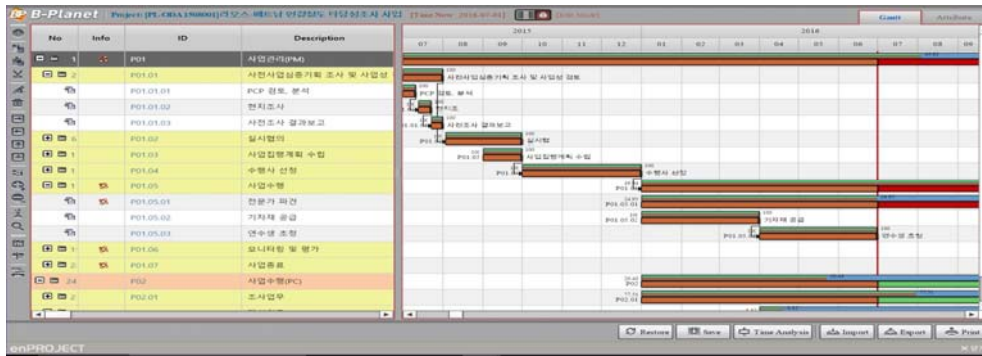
B-Planet Project:[PL-ODA150001]라오스 배드남 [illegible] 사업

Gantt Attribute

| No | Info | ID | Description |
|---|---|---|---|
| 1 | | P01 | 사업관리(PM) |
| 2 | | P01.01 | 사전사업심층기획 조사 및 사업성 |
| | | P01.01.01 | PCP 검토, 분석 |
| | | P01.01.02 | 현지조사 |
| | | P01.01.03 | 사전조사 결과보고 |
| 6 | | P01.02 | 실시협의 |
| 1 | | P01.03 | 사업집행계획 수립 |
| 1 | | P01.04 | 수행사 선정 |
| 1 | | P01.05 | 사업수행 |
| | | P01.05.01 | 전문가 파견 |
| | | P01.05.02 | 기자재 공급 |
| | | P01.05.03 | 연수생 초청 |
| 1 | | P01.06 | 모니터링 및 평가 |
| 1 | | P01.07 | 사업종료 |
| 24 | | P02 | 사업수행(PC) |
| 2 | | P02.01 | 조사업무 |

2015
07 08 09 10 11 12
2016
01 02 03 04 05 06 07 08 09

사전사업심층기획 조사 및 사업성 검토
PCP 검토, 분석
현지조사
사전조사 결과보고
실시협의
사업집행계획 수립
수행사 선정
기자재 공급
연수생 초청

Restore Save Time Analysis Import Export Print

enPROJECT